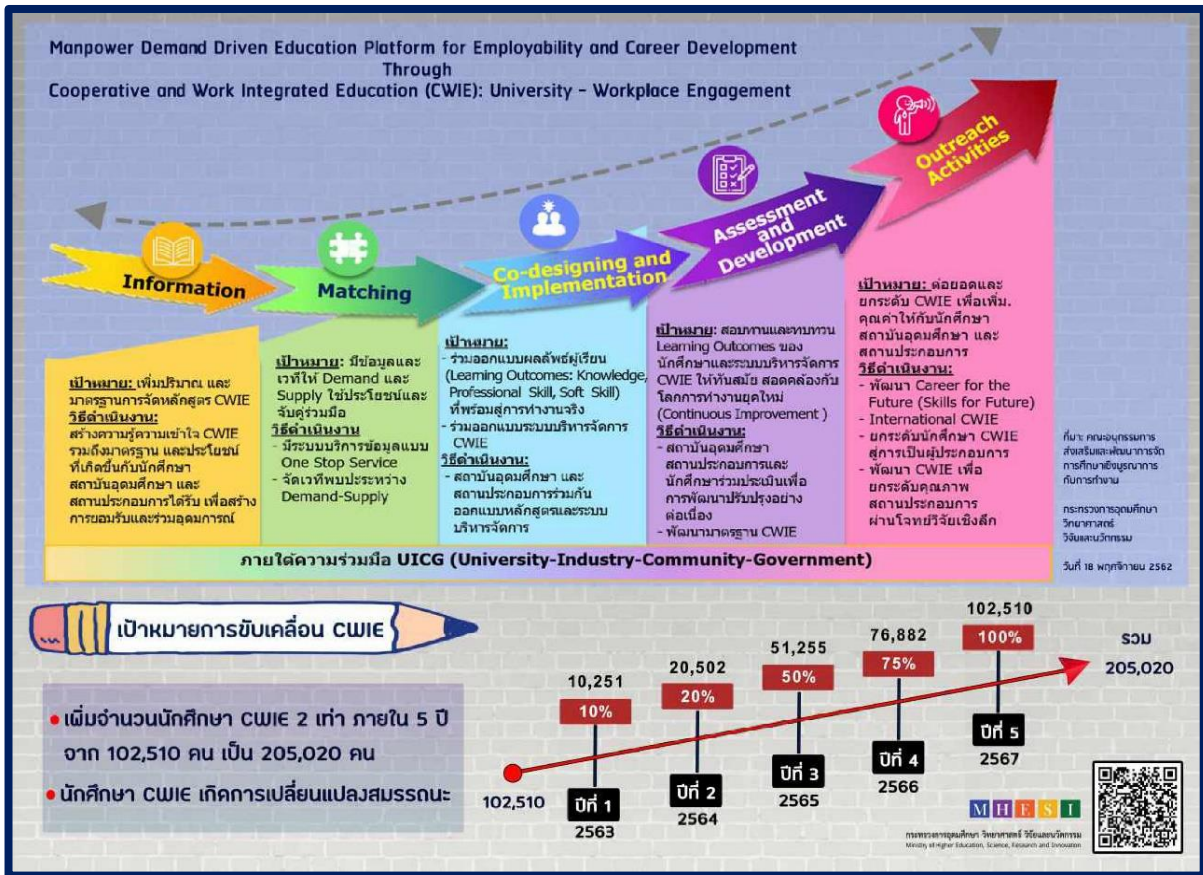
Manpower Demand Driven Education Platform for Employability and Career Development
Through
Cooperative and Work Integrated Education (CWIE): University - Workplace Engagement

Information

Matching

Co-designing and Implementation

Assessment and Development

Outreach Activities

เป้าหมาย: เพิ่มปริมาณ และมาตรฐานการจัดหลักสูตร CWIE
วิธีดำเนินงาน: สร้างความรู้ความเข้าใจ CWIE รวมถึงมาตรฐาน และประโยชน์ที่เกิดขึ้นกับนักศึกษา สถาบันอุดมศึกษา และสถานประกอบการได้รับ เพื่อสร้างการยอมรับและร่วมอุดมการณ์

เป้าหมาย: มีข้อมูลและเวทีให้ Demand และ Supply ใช้ประโยชน์และจับคู่ร่วมมือ
วิธีดำเนินงาน
- มีระบบบริการข้อมูลแบบ One Stop Service
- จัดเวทีพบประหว่าง Demand-Supply

เป้าหมาย:
- ร่วมออกแบบผลลัพธ์ผู้เรียน (Learning Outcomes: Knowledge, Professional Skill, Soft Skill) ที่พร้อมสู่การทำงานจริง
- ร่วมออกแบบระบบบริหารจัดการ CWIE
วิธีดำเนินงาน:
- สถาบันอุดมศึกษา และสถานประกอบการร่วมกันออกแบบหลักสูตรและระบบบริหารจัดการ

เป้าหมาย: สอบทานและทบทวน Learning Outcomes ของนักศึกษาและระบบบริหารจัดการ CWIE ให้ทันสมัย สอดคล้องกับโลกการทำงานยุคใหม่ (Continuous Improvement )
วิธีดำเนินงาน:
- สถาบันอุดมศึกษา สถานประกอบการและนักศึกษาร่วมประเมินเพื่อการพัฒนาปรับปรุงอย่างต่อเนื่อง
- พัฒนามาตรฐาน CWIE

เป้าหมาย: ต่อยอดและยกระดับ CWIE เพื่อเพิ่ม. คุณค่าให้กับนักศึกษา สถาบันอุดมศึกษา และสถานประกอบการ
วิธีดำเนินงาน:
- พัฒนา Career for the Future (Skills for Future)
- International CWIE
- ยกระดับนักศึกษา CWIE สู่การเป็นผู้ประกอบการ
- พัฒนา CWIE เพื่อยกระดับคุณภาพสถานประกอบการผ่านโจทย์วิจัยเชิงลึก

ที่มา: คณะอนุกรรมการส่งเสริมและพัฒนาการจัดการศึกษาเชิงบูรณาการกับการทำงาน

กระทรวงการอุดมศึกษา วิทยาศาสตร์ วิจัยและนวัตกรรม

วันที่ 18 พฤศจิกายน 2562

ภายใต้ความร่วมมือ UICG (University-Industry-Community-Government)

เป้าหมายการขับเคลื่อน CWIE

• เพิ่มจำนวนนักศึกษา CWIE 2 เท่า ภายใน 5 ปี จาก 102,510 คน เป็น 205,020 คน
• นักศึกษา CWIE เกิดการเปลี่ยนแปลงสมรรถนะ

102,510
10,251 10% ปีที่ 1 2563
20,502 20% ปีที่ 2 2564
51,255 50% ปีที่ 3 2565
76,882 75% ปีที่ 4 2566
102,510 100% ปีที่ 5 2567
รวม 205,020

MHESI
กระทรวงการอุดมศึกษา วิทยาศาสตร์ วิจัยและนวัตกรรม
Ministry of Higher Education, Science, Research and Innovation